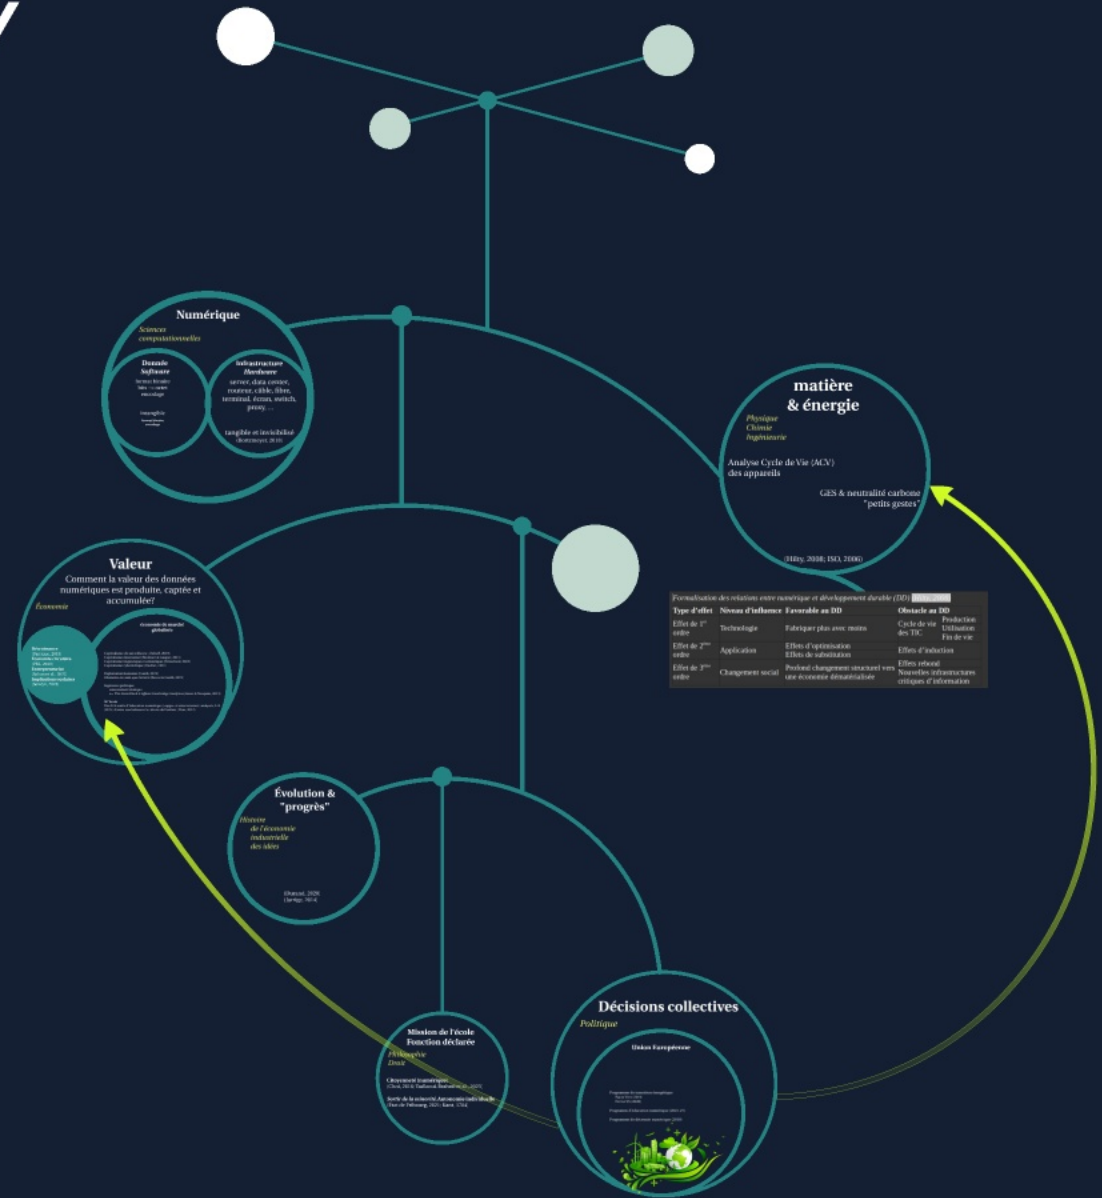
Numérique
Sciences computationnelles

Donnée Software
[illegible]
Intangible
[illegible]

Infrastructure Hardware
server, data center, routeur, câble, fibre, terminal, écran, switch, proxy, …

tangible et invisibilisé
(Bortzmeyer, 2018)

matière & énergie
Physique
Chimie
Ingénierie

Analyse Cycle de Vie (ACV) des appareils

GES & neutralité carbone "petits gestes"

(Hilty, 2008; ISO, 2006)

Formalisation des relations entre numérique et développement durable (DD) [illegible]

| Type d'effet | Niveau d'influence | Favorable au DD | Obstacle au DD | |
|---|---|---|---|---|
| Effet de 1er ordre | Technologie | Fabriquer plus avec moins | Cycle de vie des TIC | Production Utilisation Fin de vie |
| Effet de 2ème ordre | Application | Effets d'optimisation Effets de substitution | Effets d'induction | |
| Effet de 3ème ordre | Changement social | Profond changement structurel vers une économie dématérialisée | Effets rebond Nouvelles infrastructures critiques d'information | |

Valeur
Comment la valeur des données numériques est produite, captée et accumulée?
Économie

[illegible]

Économie de marché globalisée
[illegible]

Évolution & "progrès"
Histoire de l'économie industrielle des idées

(Jarrige, 2014)
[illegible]

Mission de l'école Fonction déclarée
Philosophie
Droit

Citoyenneté numérique
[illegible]
Sortie de la minorité Autonomie individuelle
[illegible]

Décisions collectives
Politique

Union Européenne
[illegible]